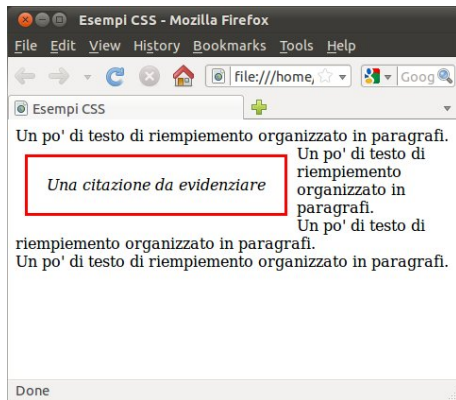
Esempi CSS - Mozilla Firefox

File Edit View History Bookmarks Tools Help

file:///home,

Goog

Esempi CSS

Un po' di testo di riempiemento organizzato in paragrafi.

*Una citazione da evidenziare*

Un po' di testo di riempiemento organizzato in paragrafi.

Un po' di testo di riempiemento organizzato in paragrafi.

Un po' di testo di riempiemento organizzato in paragrafi.

Done